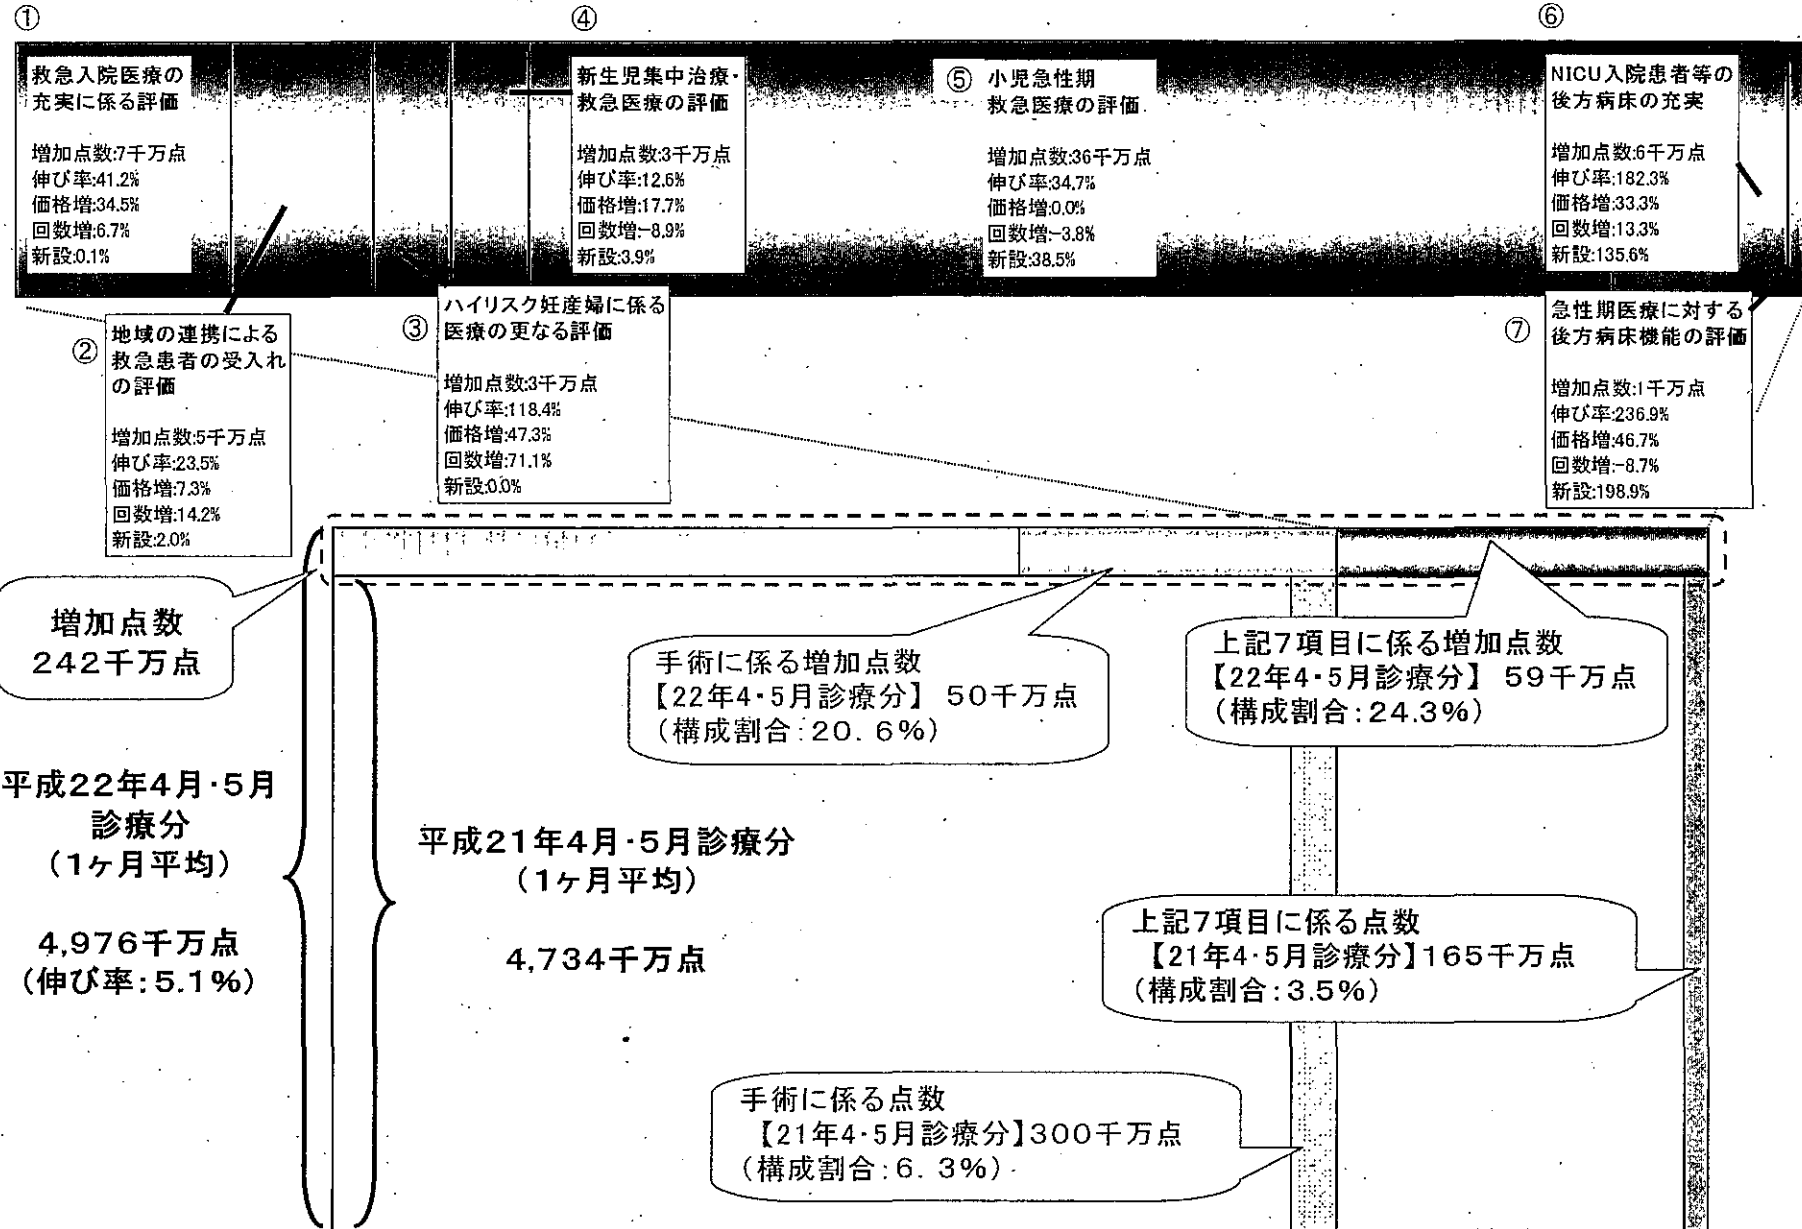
①
救急入院医療の充実に係る評価

増加点数:7千万点
伸び率:41.2%
価格増:34.5%
回数増:6.7%
新設:0.1%

④
新生児集中治療・救急医療の評価

増加点数:3千万点
伸び率:12.6%
価格増:17.7%
回数増:-8.9%
新設:3.9%

⑤ 小児急性期救急医療の評価

増加点数:36千万点
伸び率:34.7%
価格増:0.0%
回数増:-3.8%
新設:38.5%

⑥
NICU入院患者等の後方病床の充実

増加点数:6千万点
伸び率:182.3%
価格増:33.3%
回数増:13.3%
新設:135.6%

② 地域の連携による救急患者の受入れの評価

増加点数:5千万点
伸び率:23.5%
価格増:7.3%
回数増:14.2%
新設:2.0%

③ ハイリスク妊産婦に係る医療の更なる評価

増加点数:3千万点
伸び率:118.4%
価格増:47.3%
回数増:71.1%
新設:0.0%

⑦ 急性期医療に対する後方病床機能の評価

増加点数:1千万点
伸び率:236.9%
価格増:46.7%
回数増:-8.7%
新設:198.9%

増加点数
242千万点

手術に係る増加点数
【22年4・5月診療分】 50千万点
(構成割合:20.6%)

上記7項目に係る増加点数
【22年4・5月診療分】 59千万点
(構成割合:24.3%)

平成22年4月・5月診療分
(1ヶ月平均)

4,976千万点
(伸び率:5.1%)

平成21年4月・5月診療分
(1ヶ月平均)

4,734千万点

上記7項目に係る点数
【21年4・5月診療分】165千万点
(構成割合:3.5%)

手術に係る点数
【21年4・5月診療分】300千万点
(構成割合:6.3%)